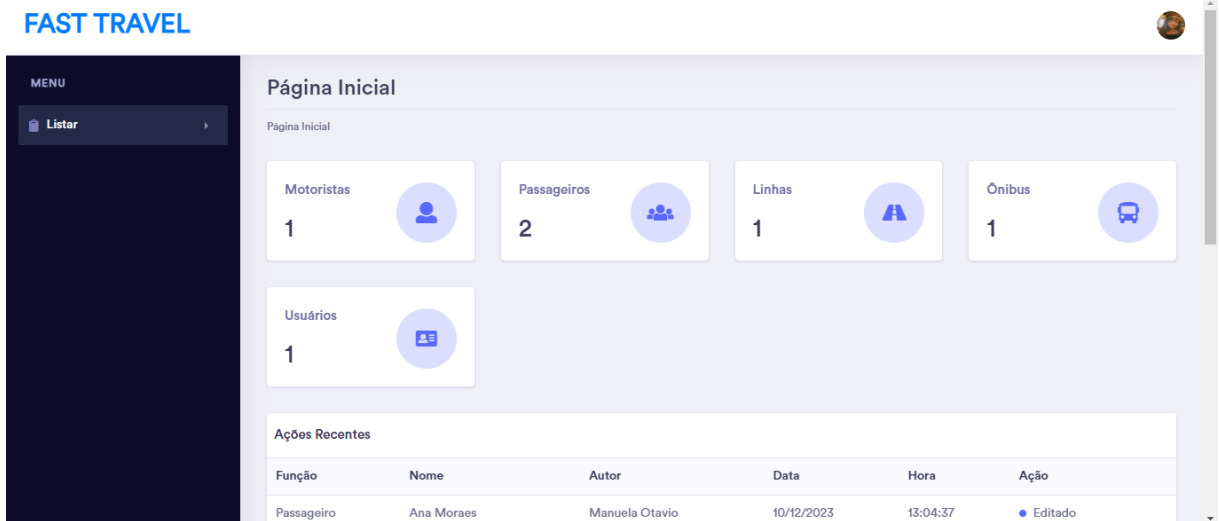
FAST TRAVEL

MENU

Listar

Página Inicial

Página Inicial

Motoristas
1

Passageiros
2

Linhas
1

Ônibus
1

Usuários
1

Ações Recentes

| Função | Nome | Autor | Data | Hora | Ação |
|---|---|---|---|---|---|
| Passageiro | Ana Moraes | Manuela Otavio | 10/12/2023 | 13:04:37 | Editado |